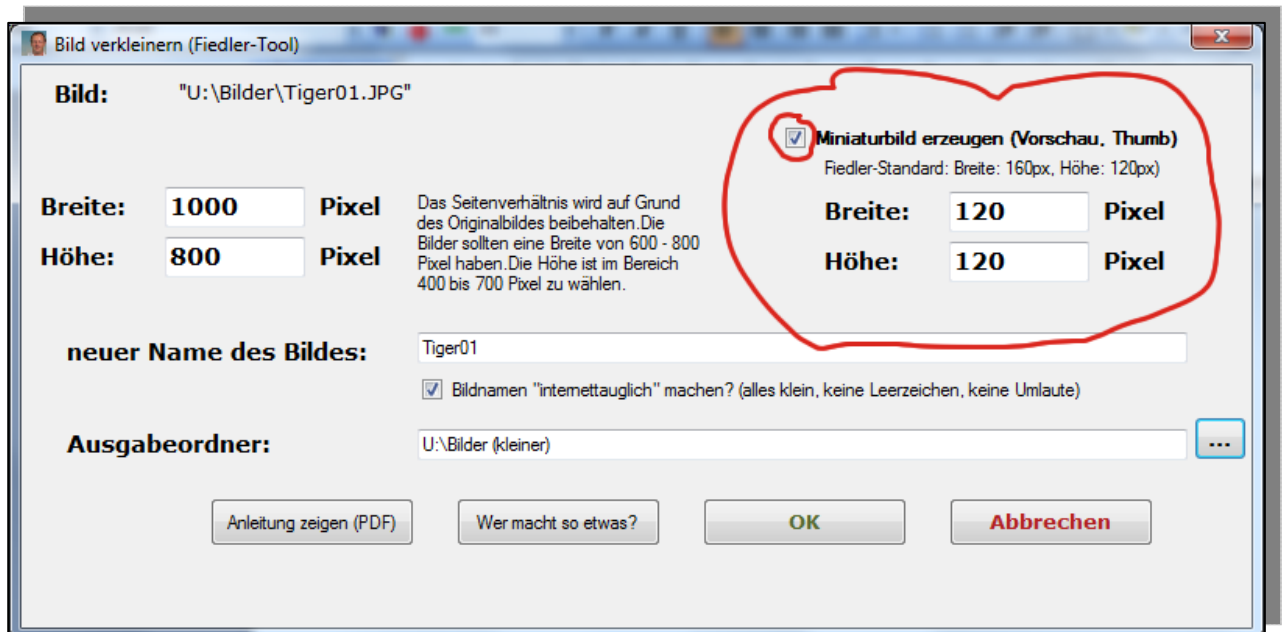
Bild verkleinern (Fiedler-Tool)

Bild: "U:\Bilder\Tiger01.JPG"

Miniaturbild erzeugen (Vorschau, Thumb)
Fiedler-Standard: Breite: 160px, Höhe: 120px)

Breite: 1000 Pixel
Höhe: 800 Pixel

Das Seitenverhältnis wird auf Grund des Originalbildes beibehalten.Die Bilder sollten eine Breite von 600 - 800 Pixel haben.Die Höhe ist im Bereich 400 bis 700 Pixel zu wählen.

Breite: 120 Pixel
Höhe: 120 Pixel

neuer Name des Bildes: Tiger01

Bildnamen "internettauglich" machen? (alles klein, keine Leerzeichen, keine Umlaute)

Ausgabeordner: U:\Bilder (kleiner) ...

Anleitung zeigen (PDF) Wer macht so etwas? OK Abbrechen